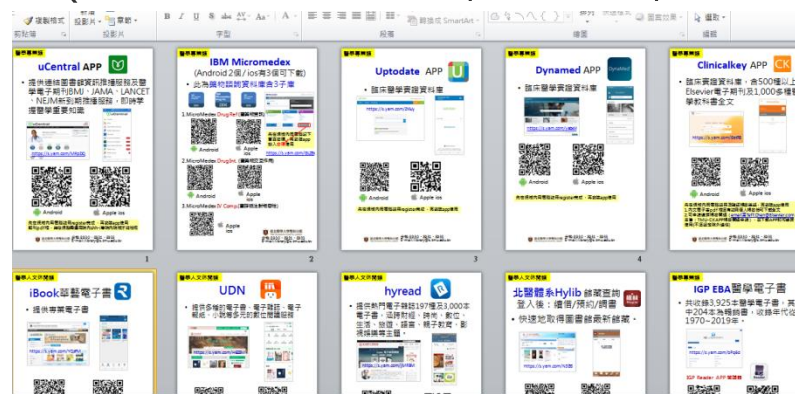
複製格式 投影片 章節 剪貼簿 投影片 字型 段落 轉換成 SmartArt 繪圖 圖案效果 選取 編輯

醫學專業版
uCentral APP
• 提供連結國際醫學期刊BMJ、JAMA、LANCET、NEJM新到期刊連結，即時掌握醫學重要知識
Android Apple ios
1

醫學專業版
IBM Micromedex
(Android 2個 / ios有3個可下載)
• 此為國際知名藥物資料庫含3子庫
1.Micromedex Drug Ref
Android Apple ios
2.Micromedex Drug Int
Android Apple ios
3.Micromedex IV Comp
Android Apple ios
2

醫學專業版
Uptodate APP
• 臨床醫學實證資料庫
Android Apple ios
3

醫學專業版
Dynamed APP
• 臨床醫學實證資料庫
Android Apple ios
4

醫學專業版
Clinicalkey APP
• 臨床實證資料庫，含500種以上Elsevier電子期刊及1,000多種醫學教科書全文

醫學人文休閒版
iBook華藝電子書
• 提供專業電子書

醫學人文休閒版
UDN
• 提供多種的電子書、電子雜誌、電子報紙、小說等多元的數位閱讀服務

醫學人文休閒版
hyread
• 提供熱門電子雜誌197種及3,000本電子書，涵蓋財經、時尚、數位、生活、旅遊、語言、親子教育、醫護保健等主題

醫學人文休閒版
北醫體系Hylib 館藏查詢
登入後：續借/預約/調書
• 快速地取得圖書館最新館藏

醫學人文休閒版
IGP EBA醫學電子書
• 共收錄3,925本醫學電子書，其中204本為精裝書，收錄年代從1970~2019年